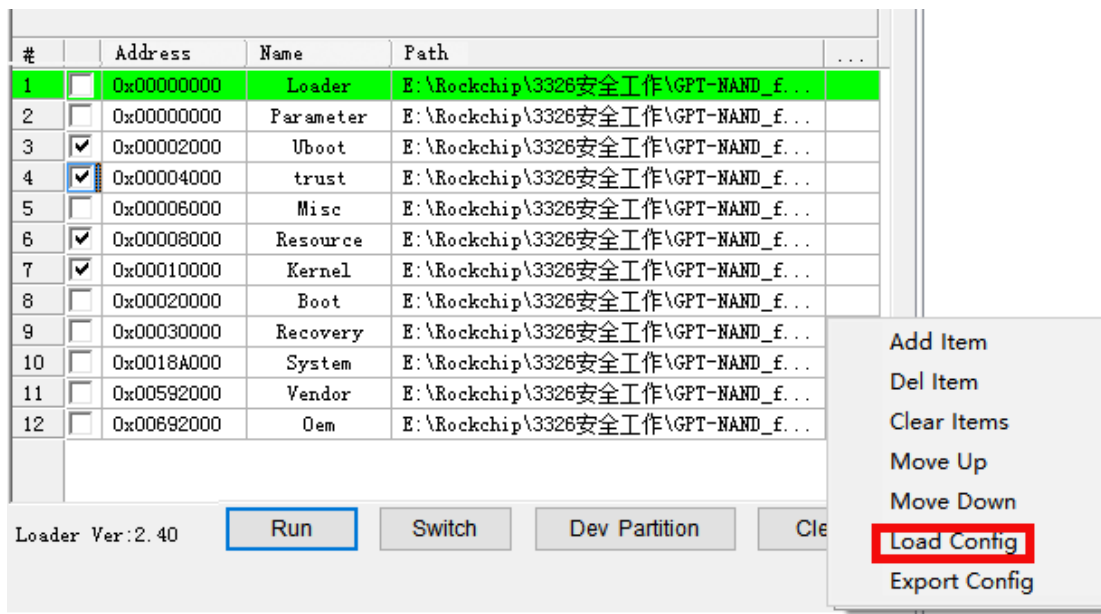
| # | | Address | Name | Path | ... |
|---|---|---|---|---|---|
| 1 | ☐ | 0x00000000 | Loader | E:\Rockchip\3326安全工作\GPT-NAND_f... | |
| 2 | ☐ | 0x00000000 | Parameter | E:\Rockchip\3326安全工作\GPT-NAND_f... | |
| 3 | ☑ | 0x00002000 | Uboot | E:\Rockchip\3326安全工作\GPT-NAND_f... | |
| 4 | ☑ | 0x00004000 | trust | E:\Rockchip\3326安全工作\GPT-NAND_f... | |
| 5 | ☐ | 0x00006000 | Misc | E:\Rockchip\3326安全工作\GPT-NAND_f... | |
| 6 | ☑ | 0x00008000 | Resource | E:\Rockchip\3326安全工作\GPT-NAND_f... | |
| 7 | ☑ | 0x00010000 | Kernel | E:\Rockchip\3326安全工作\GPT-NAND_f... | |
| 8 | ☐ | 0x00020000 | Boot | E:\Rockchip\3326安全工作\GPT-NAND_f... | |
| 9 | ☐ | 0x00030000 | Recovery | E:\Rockchip\3326安全工作\GPT-NAND_f... | |
| 10 | ☐ | 0x0018A000 | System | E:\Rockchip\3326安全工作\GPT-NAND_f... | |
| 11 | ☐ | 0x00592000 | Vendor | E:\Rockchip\3326安全工作\GPT-NAND_f... | |
| 12 | ☐ | 0x00692000 | Oem | E:\Rockchip\3326安全工作\GPT-NAND_f... | |

Loader Ver:2.40

Run

Switch

Dev Partition

Cle

Add Item
Del Item
Clear Items
Move Up
Move Down
Load Config
Export Config